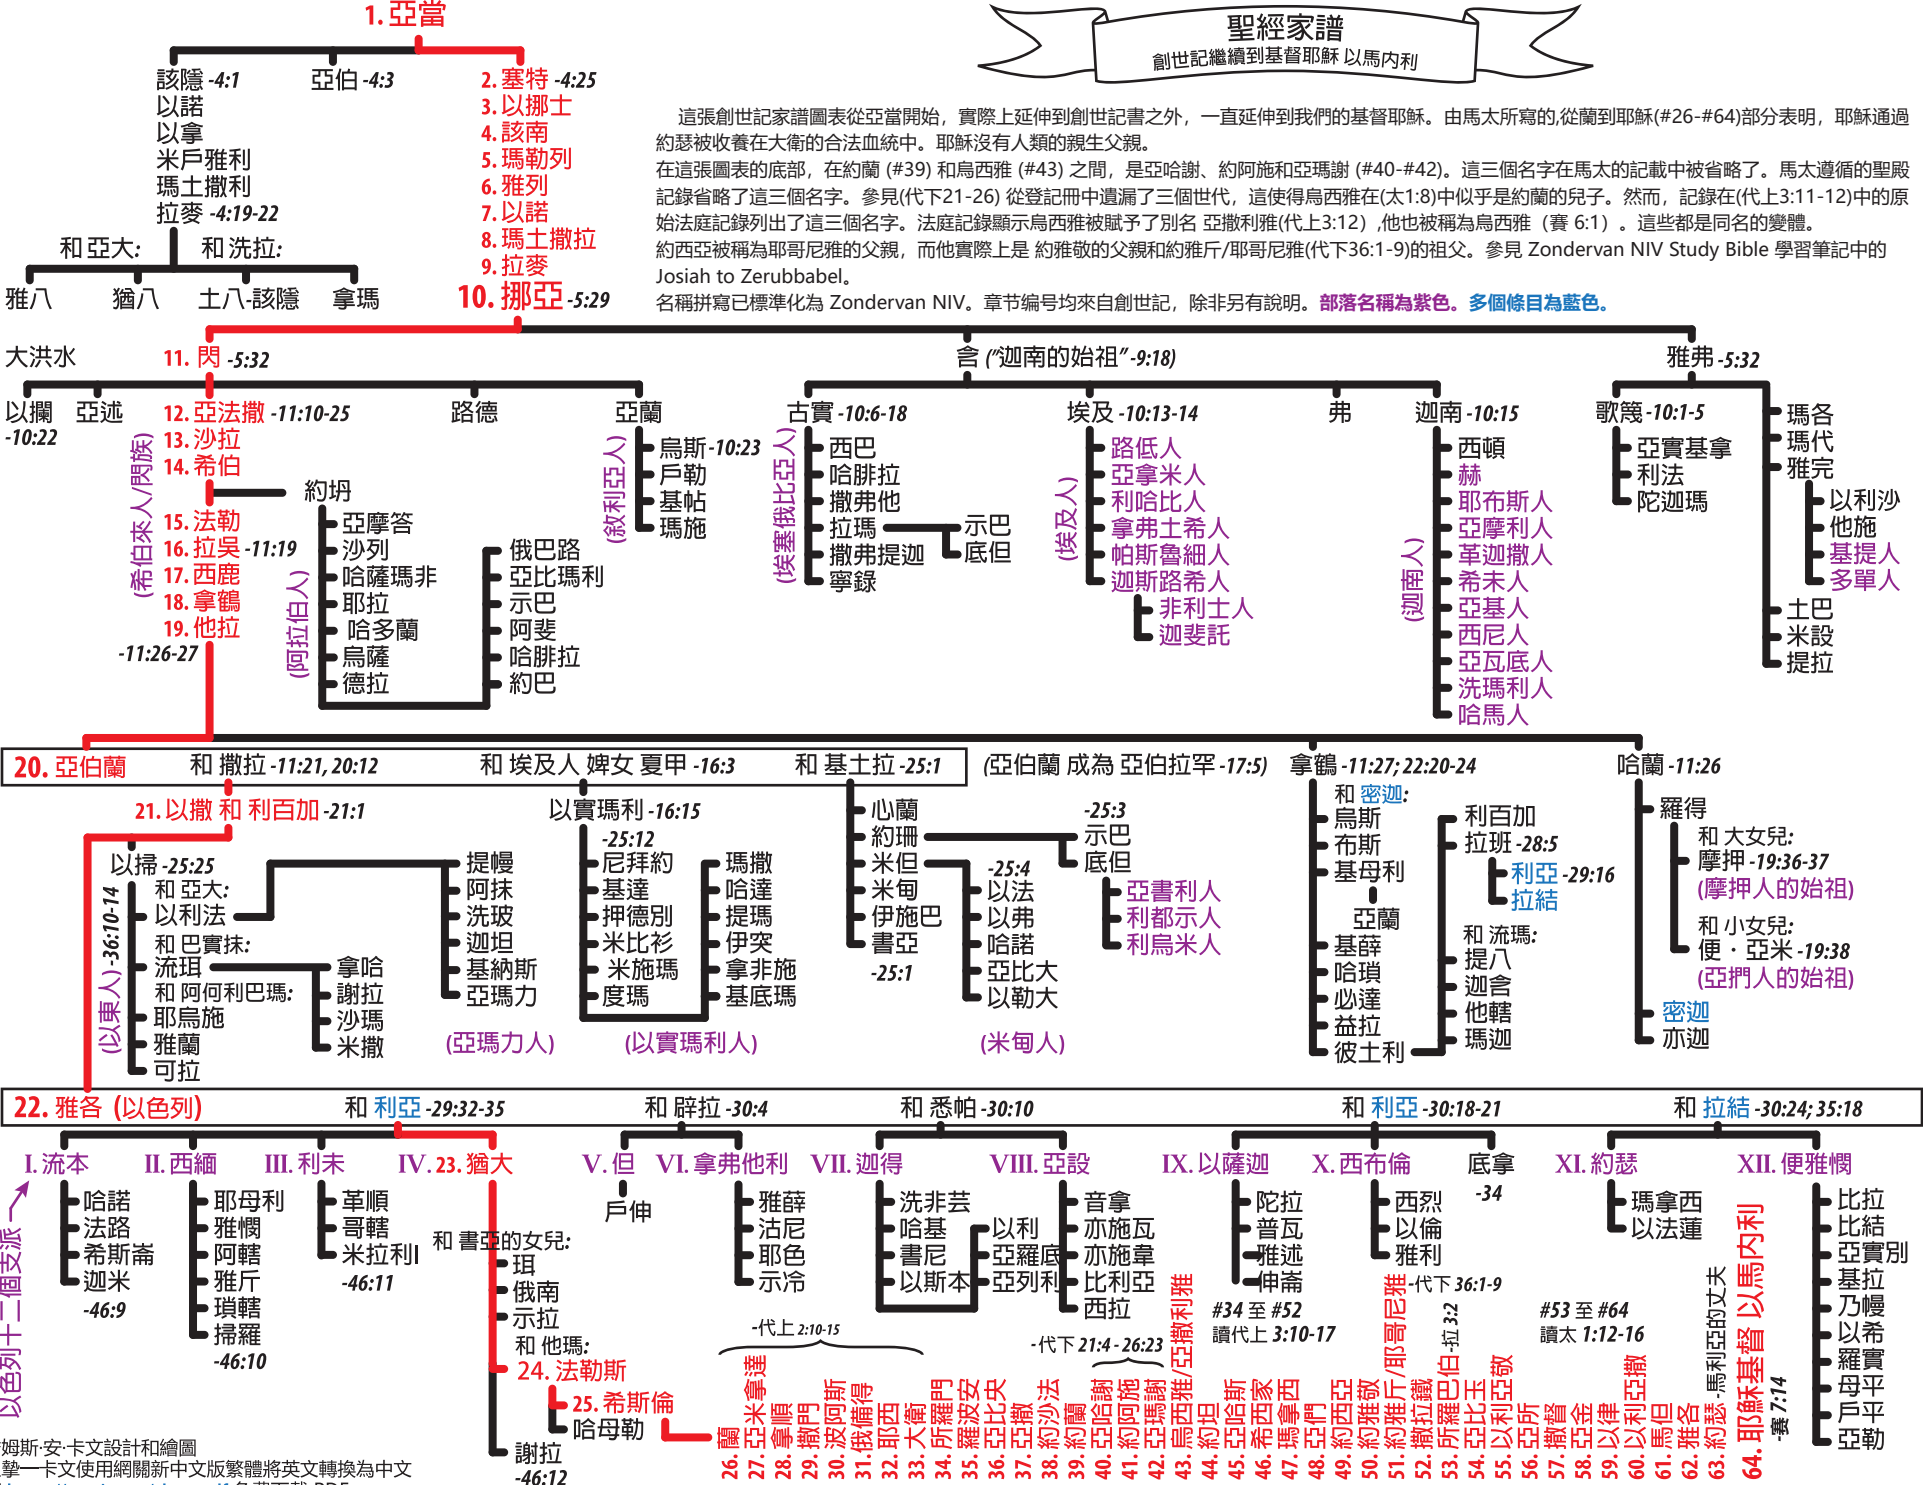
1. 亞當

聖經家譜
創世記繼續到基督耶穌 以馬內利

該隱 -4:1
以諾
以拿
米戶雅利
瑪土撒利
拉麥 -4:19-22
和 亞大:
和 洗拉:
雅八
猶八
土八-該隱
拿瑪

亞伯 -4:3

2. 塞特 -4:25
3. 以挪士
4. 該南
5. 瑪勒列
6. 雅列
7. 以諾
8. 瑪土撒拉
9. 拉麥
10. 挪亞 -5:29

這張創世記家譜圖表從亞當開始，實際上延伸到創世記書之外，一直延伸到我們的基督耶穌。由馬太所寫的,從蘭到耶穌(#26-#64)部分表明，耶穌通過約瑟被收養在大衛的合法血統中。耶穌沒有人類的親生父親。

在這張圖表的底部，在約蘭 (#39) 和烏西雅 (#43) 之間，是亞哈謝、約阿施和亞瑪謝 (#40-#42)。這三個名字在馬太的記載中被省略了。馬太遵循的聖殿記錄省略了這三個名字。參見(代下21-26) 從登記冊中遺漏了三個世代，這使得烏西雅在(太1:8)中似乎是約蘭的兒子。然而，記錄在(代上3:11-12)中的原始法庭記錄列出了這三個名字。法庭記錄顯示烏西雅被賦予了別名 亞撒利雅(代上3:12) ,他也被稱為烏西雅 （賽 6:1）。這些都是同名的變體。

約西亞被稱為耶哥尼雅的父親，而他實際上是 約雅敬的父親和約雅斤/耶哥尼雅(代下36:1-9)的祖父。參見 Zondervan NIV Study Bible 學習筆記中的 Josiah to Zerubbabel。

名稱拼寫已標準化為 Zondervan NIV。章节編号均來自創世記，除非另有說明。部落名稱為紫色。多個條目為藍色。

大洪水
11. 閃 -5:32
含 (“迦南的始祖”-9:18)
雅弗 -5:32

以攔 -10:22
亞述
12. 亞法撒 -11:10-25
13. 沙拉
14. 希伯
15. 法勒
16. 拉吳 -11:19
17. 西鹿
18. 拿鶴
19. 他拉
-11:26-27
(希伯來人/閃族)
約坍
亞摩答
沙列
哈薩瑪非
耶拉
哈多蘭
烏薩
德拉
俄巴路
亞比瑪利
示巴
阿斐
哈腓拉
約巴
(阿拉伯人)
路德
亞蘭
(敘利亞人)
烏斯 -10:23
戶勒
基帖
瑪施

古實 -10:6-18
西巴
哈腓拉
撒弗他
拉瑪
撒弗提迦
寧錄
示巴
底但
(埃塞俄比亞人)
埃及 -10:13-14
路低人
亞拿米人
利哈比人
拿弗土希人
帕斯魯細人
迦斯路希人
非利士人
迦斐託
(埃及人)
弗
迦南 -10:15
西頓
赫
耶布斯人
亞摩利人
革迦撒人
希未人
亞基人
西尼人
亞瓦底人
洗瑪利人
哈馬人
(迦南人)

歌篾 -10:1-5
亞實基拿
利法
陀迦瑪
瑪各
瑪代
雅完
以利沙
他施
基提人
多單人
土巴
米設
提拉

20. 亞伯蘭
和 撒拉 -11:21, 20:12
和 埃及人 婢女 夏甲 -16:3
和 基土拉 -25:1
(亞伯蘭 成為 亞伯拉罕 -17:5)
拿鶴 -11:27; 22:20-24
哈蘭 -11:26

21. 以撒 和 利百加 -21:1
以掃 -25:25
和 亞大:
以利法
和 巴實抹:
流珥
和 阿何利巴瑪:
耶烏施
雅蘭
可拉
(以東人) -36:10-14
提幔
阿抹
洗玻
迦坦
基納斯
亞瑪力
(亞瑪力人)
拿哈
謝拉
沙瑪
米撒

以實瑪利 -16:15
-25:12
尼拜約
基達
押德別
米比衫
米施瑪
度瑪
瑪撒
哈達
提瑪
伊突
拿非施
基底瑪
(以實瑪利人)

心蘭
約珊
米但
米甸
伊施巴
書亞
-25:1
-25:3
示巴
底但
亞書利人
利都示人
利烏米人
-25:4
以法
以弗
哈諾
亞比大
以勒大
(米甸人)

和 密迦:
烏斯
布斯
基母利
亞蘭
基薛
哈瑣
必達
益拉
彼土利
利百加
拉班 -28:5
利亞 -29:16
拉結
和 流瑪:
提八
迦含
他轄
瑪迦

羅得
和 大女兒:
摩押 -19:36-37
(摩押人的始祖)
和 小女兒:
便・亞米 -19:38
(亞捫人的始祖)
密迦
亦迦

22. 雅各 (以色列)
和 利亞 -29:32-35
和 辟拉 -30:4
和 悉帕 -30:10
和 利亞 -30:18-21
和 拉結 -30:24; 35:18

I. 流本
哈諾
法路
希斯崙
迦米
-46:9
II. 西緬
耶母利
雅憫
阿轄
雅斤
瑣轄
掃羅
-46:10
III. 利未
革順
哥轄
米拉利
-46:11
IV. 23. 猶大
和 書亞的女兒:
珥
俄南
示拉
和 他瑪:
24. 法勒斯
25. 希斯倫
哈母勒
謝拉
-46:12
V. 但
戶伸
VI. 拿弗他利
雅薛
沽尼
耶色
示冷
VII. 迦得
洗非芸
哈基
書尼
以斯本
以利
亞羅底
亞列利
VIII. 亞設
音拿
亦施瓦
亦施韋
比利亞
西拉
IX. 以薩迦
陀拉
普瓦
雅述
伸崙
X. 西布倫
西烈
以倫
雅利
底拿
-34
XI. 約瑟
瑪拿西
以法蓮
XII. 便雅憫
比拉
比結
亞實別
基拉
乃幔
以希
羅實
母平
戶平
亞勒

以色列十二個支派

-代上 2:10-15
-代下 21:4 - 26:23
#34 至 #52
讀代上 3:10-17
-代下 36:1-9
#53 至 #64
讀太 1:12-16
-拉 3:2

26. 蘭
27. 亞米拿達
28. 拿順
29. 撒門
30. 波阿斯
31. 俄備得
32. 耶西
33. 大衛
34. 所羅門
35. 羅波安
36. 亞比央
37. 亞撒
38. 約沙法
39. 約蘭
40. 亞哈謝
41. 約阿施
42. 亞瑪謝
43. 烏西雅/亞撒利雅
44. 約坦
45. 亞哈斯
46. 希西家
47. 瑪拿西
48. 亞們
49. 約西亞
50. 約雅敬
51. 約雅斤/耶哥尼雅
52. 撒拉鐵
53. 所羅巴伯
54. 亞比玉
55. 以利亞敬
56. 亞所
57. 撒督
58. 亞金
59. 以律
60. 以利亞撒
61. 馬但
62. 雅各
63. 約瑟 - 馬利亞的丈夫
64. 耶穌基督 以馬內利
-賽 7:14

姆斯·安·卡文設計和繪圖
摯一卡文使用網關新中文版繁體將英文轉換為中文